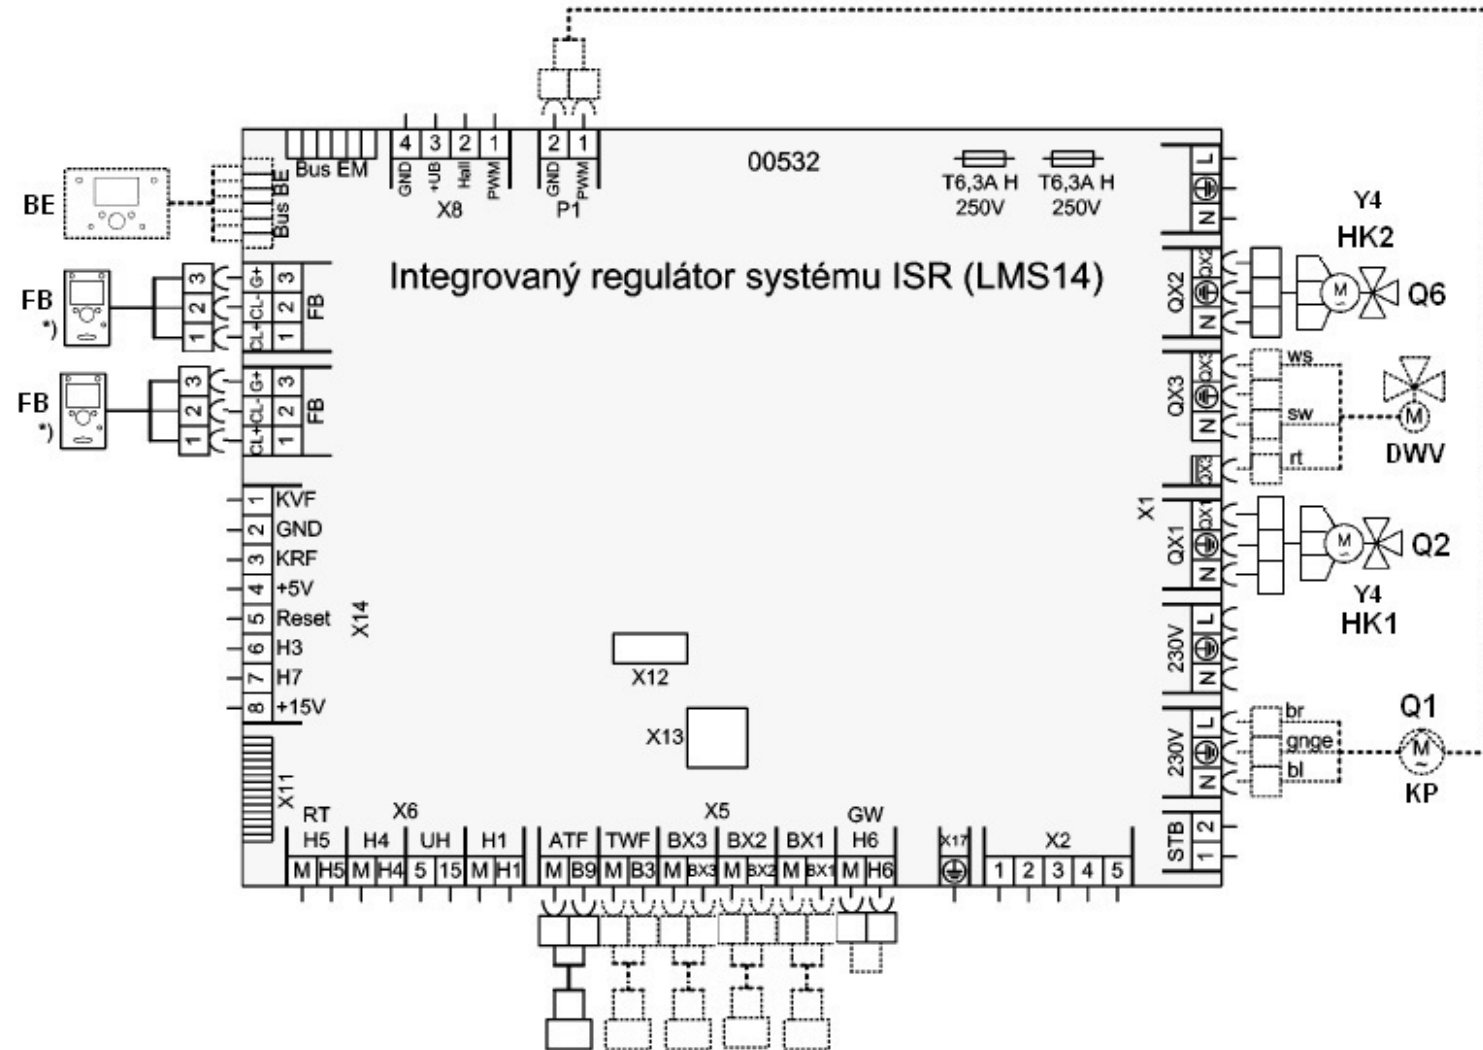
00532

Integrovaný regulátor systému ISR (LMS14)

BE
Bus EM
Bus BE

4 3 2 1
GND +UB Hall PWM
X8

2 1
GND PWM
P1

T6,3A H 250V
T6,3A H 250V

FB *)
3 2 1
G+ CL- CL+
3 2 1
FB

FB *)
3 2 1
G+ CL- CL+
3 2 1
FB

1 KVF
2 GND
3 KRF
4 +5V
5 Reset
6 H3
7 H7
8 +15V
X14

X11

X12
X13

L
N
QX2 QX2 N
Y4
HK2
M
Q6

QX3 QX3 N
QX3
ws
sw
rt
M
DWV

X1

QX1 QX1 N
M
Q2
Y4
HK1

230V L N

230V L N
br
gnge
bl
Q1
M
KP

STB 2 1

RT
H5
M H5
X6
H4
M H4
UH
5 15
H1
M H1
ATF
M B9
TWF
M B3
X5
BX3
M BX3
BX2
M BX2
BX1
M BX1
GW
H6
M H6
X17
X2
1 2 3 4 5